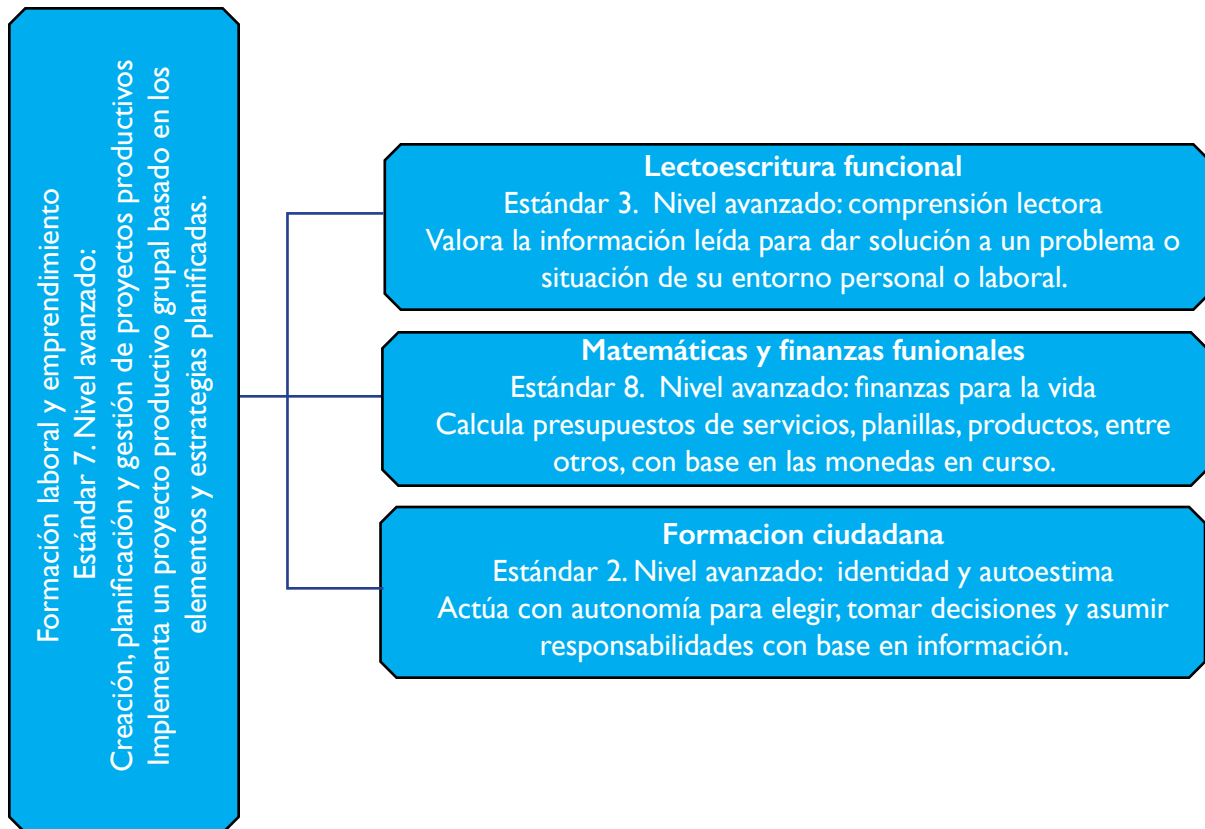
Formación laboral y emprendimiento
Estándar 7. Nivel avanzado:
Creación, planificación y gestión de proyectos productivos
Implementa un proyecto productivo grupal basado en los elementos y estrategias planificadas.

Lectoescritura funcional
Estándar 3. Nivel avanzado: comprensión lectora
Valora la información leída para dar solución a un problema o situación de su entorno personal o laboral.

Matemáticas y finanzas funionales
Estándar 8. Nivel avanzado: finanzas para la vida
Calcula presupuestos de servicios, planillas, productos, entre otros, con base en las monedas en curso.

Formacion ciudadana
Estándar 2. Nivel avanzado: identidad y autoestima
Actúa con autonomía para elegir, tomar decisiones y asumir responsabilidades con base en información.